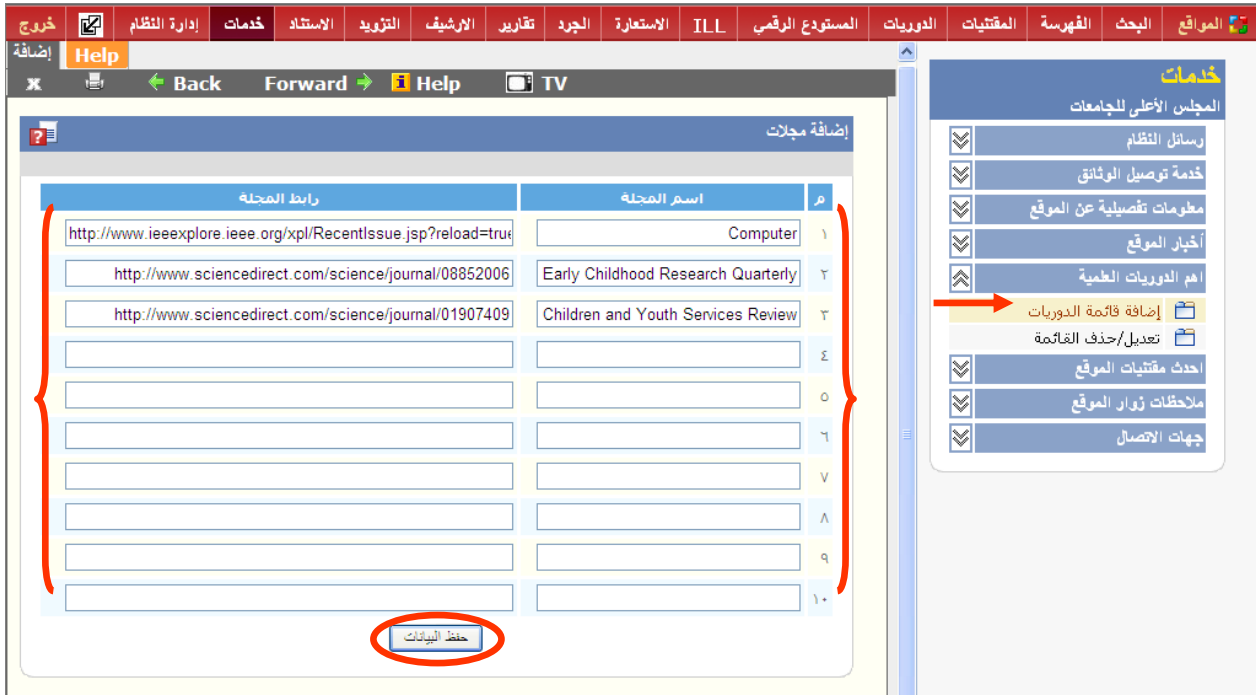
المواقع البحث الفهرسة المقتنيات الدوريات المستودع الرقمي ILL الاستعارة الجرد تقارير الارشيف التزويد الاستناد خدمات إدارة النظام خروج

إضافة Help

x Back Forward Help TV

إضافة مجلات

| م | اسم المجلة | رابط المجلة |
|---|---|---|
| ١ | Computer | http://www.ieeexplore.ieee.org/xpl/RecentIssue.jsp?reload=true |
| ٢ | Early Childhood Research Quarterly | http://www.sciencedirect.com/science/journal/08852006 |
| ٣ | Children and Youth Services Review | http://www.sciencedirect.com/science/journal/01907409 |
| ٤ | | |
| ٥ | | |
| ٦ | | |
| ٧ | | |
| ٨ | | |
| ٩ | | |
| ١٠ | | |

حفظ البيانات

خدمات
المجلس الأعلى للجامعات
رسائل النظام
خدمة توصيل الوثائق
معلومات تفصيلية عن الموقع
أخبار الموقع
اهم الدوريات العلمية
إضافة قائمة الدوريات
تعديل/حذف القائمة
احدث مقتنيات الموقع
ملاحظات زوار الموقع
جهات الاتصال